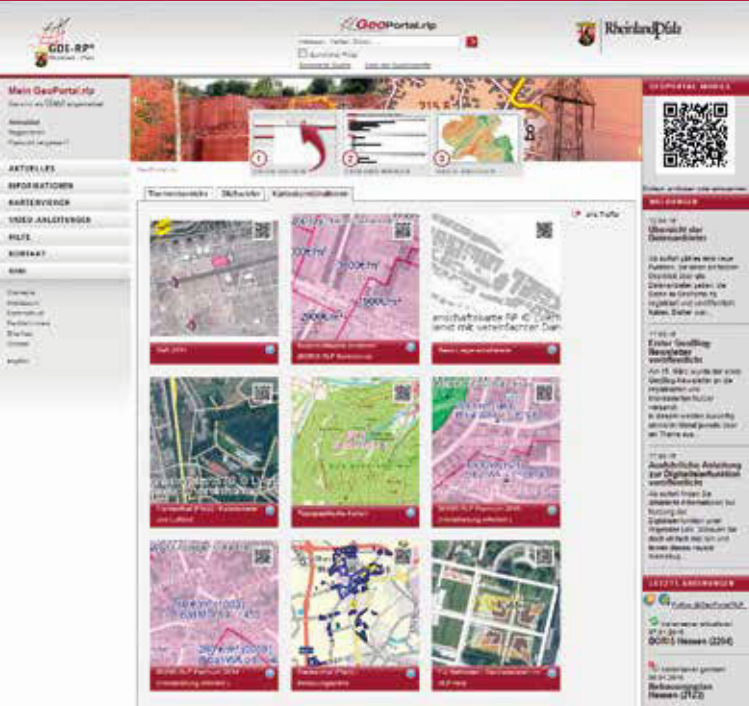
GDI-RP

GeoPortal.rlp

Rheinland-Pfalz

Mein GeoPortal.rlp

AKTUELLES
INFORMATIONEN
KARTENVIEWER
VIDEO-ANLEITUNGEN
HILFE
KONTAKT

Themenkarten | Suchkarten | Katasterinformationen

GEOPORTAL MOBILE

MELDUNGEN

Übersicht der Datenanbieter

Erster GeoBlog Newsletter veröffentlicht

Ausführliche Anleitung zur Digitalisierfunktion veröffentlicht

LETZTE ÄNDERUNGEN

GDI-Hessen (2204)

Bebauungsplan Hessen (723)

Topografische Karten